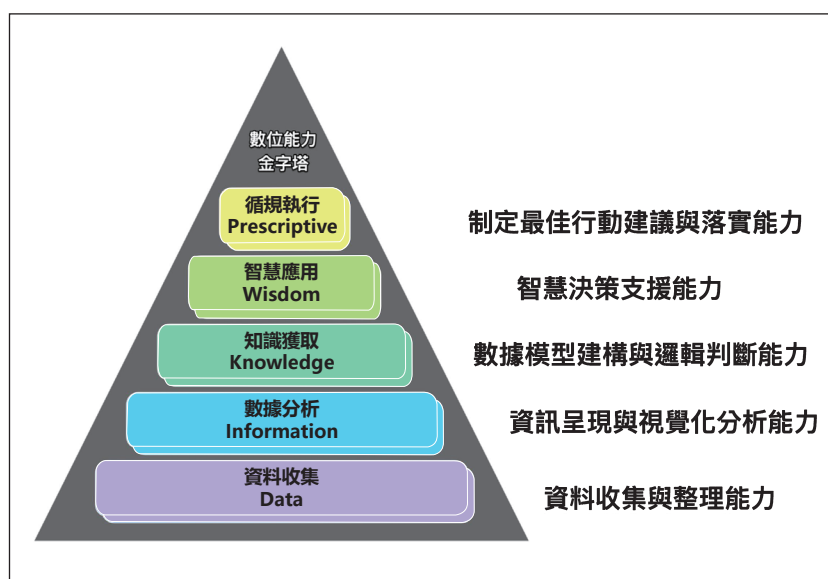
數位能力
金字塔

循規執行
Prescriptive

制定最佳行動建議與落實能力

智慧應用
Wisdom

智慧決策支援能力

知識獲取
Knowledge

數據模型建構與邏輯判斷能力

數據分析
Information

資訊呈現與視覺化分析能力

資料收集
Data

資料收集與整理能力